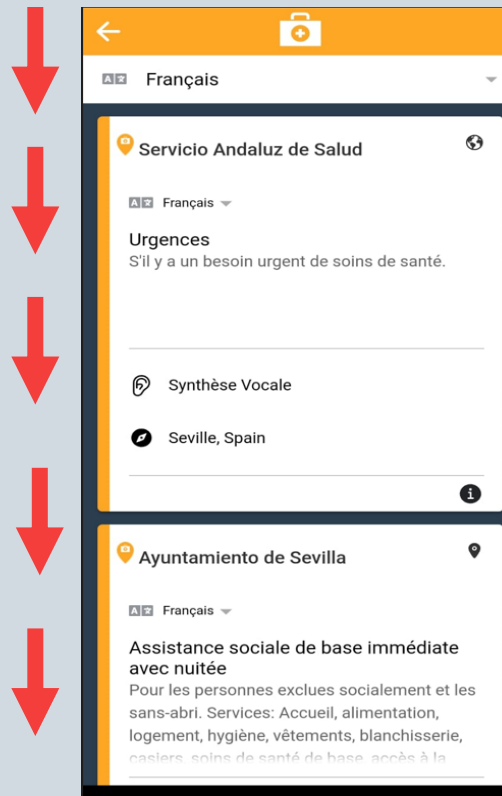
Français

Servicio Andaluz de Salud

Français

Urgences
S'il y a un besoin urgent de soins de santé.

Synthèse Vocale

Seville, Spain

Ayuntamiento de Sevilla

Français

Assistance sociale de base immédiate avec nuitée
Pour les personnes exclues socialement et les sans-abri. Services: Accueil, alimentation, logement, hygiène, vêtements, blanchisserie, casiers, soins de santé de base, accès à la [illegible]